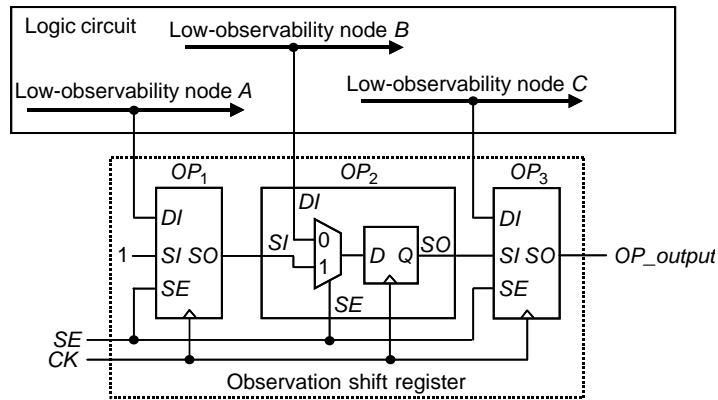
Logic circuit

Low-observability node B

Low-observability node A

Low-observability node C

$OP_1$

$OP_2$

$OP_3$

DI

1

SI SO

SE

DI

SI

0

1

SE

D Q

SO

DI

SI SO

SE

OP_output

SE

CK

Observation shift register